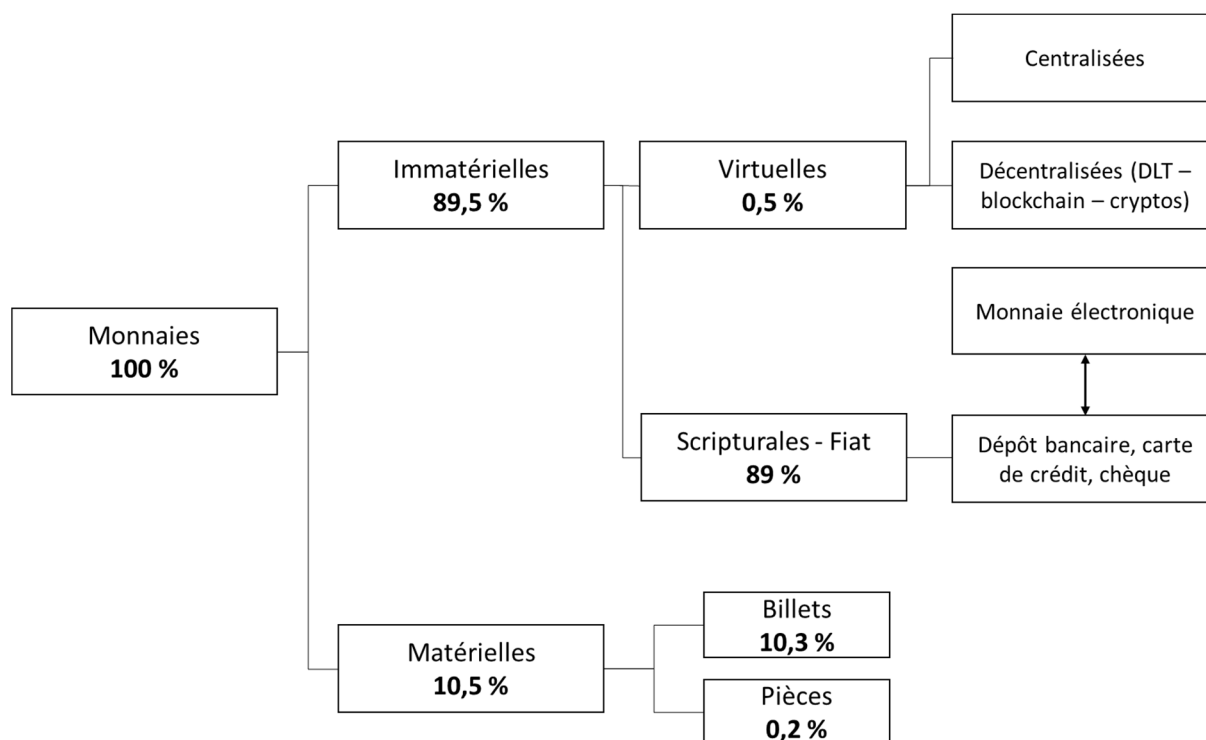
Centralisées

Immatérielles
89,5 %

Virtuelles
0,5 %

Décentralisées (DLT – blockchain – cryptos)

Monnaie électronique

Monnaies
100 %

Scripturales - Fiat
89 %

Dépôt bancaire, carte de crédit, chèque

Billets
10,3 %

Matérielles
10,5 %

Pièces
0,2 %